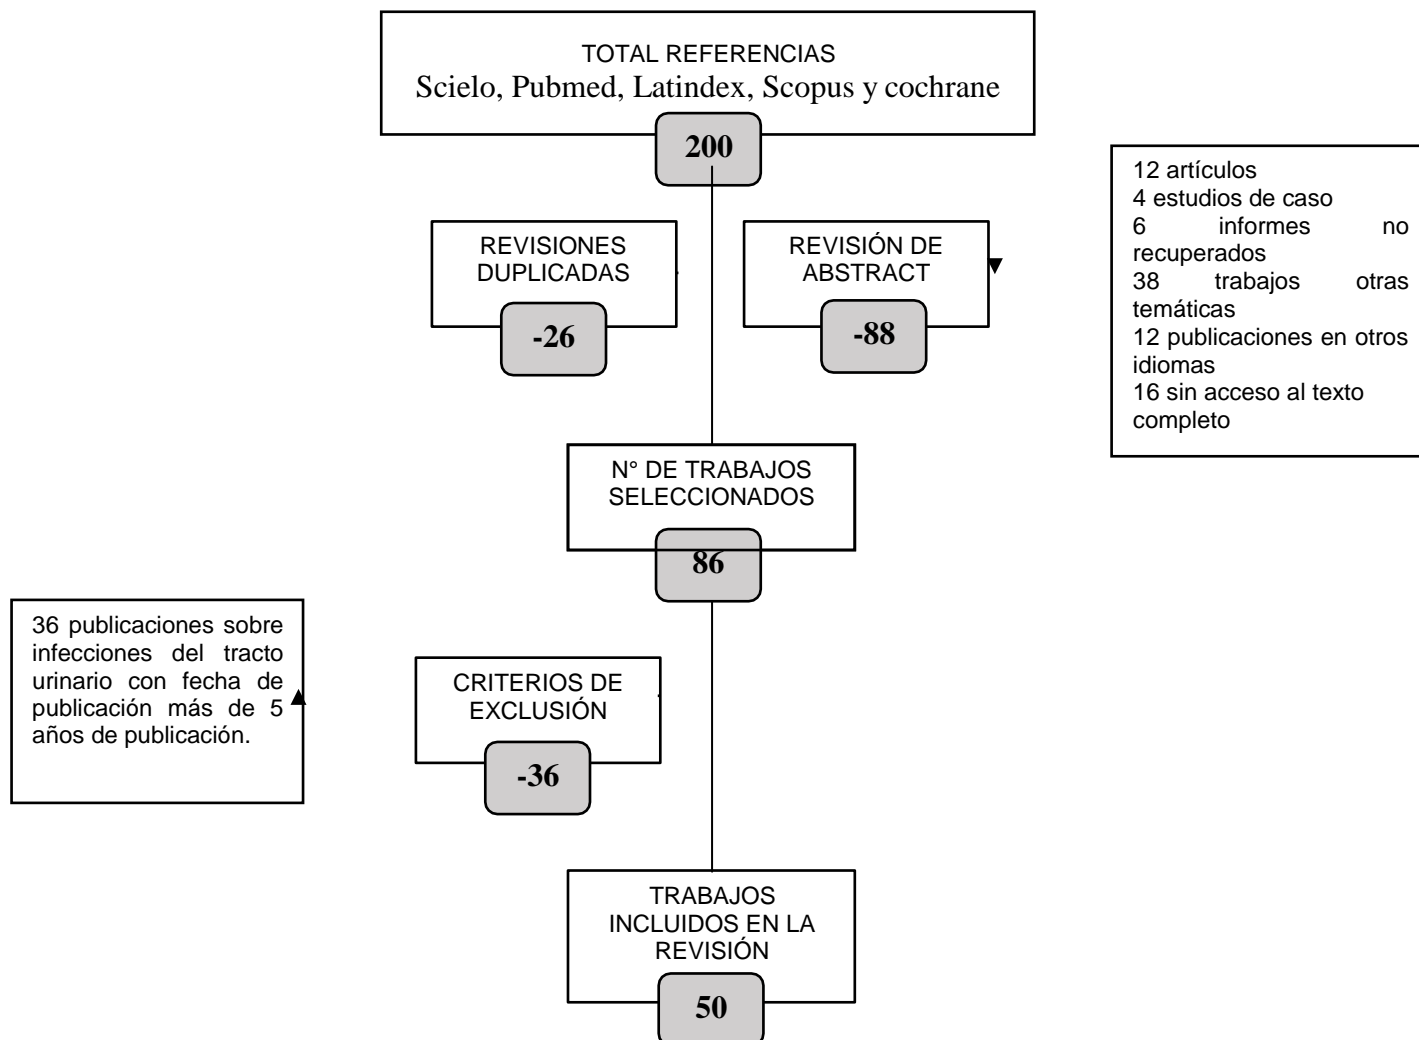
TOTAL REFERENCIAS
Scielo, Pubmed, Latindex, Scopus y cochrane

200

REVISIONES DUPLICADAS

-26

REVISIÓN DE ABSTRACT

-88

12 artículos
4 estudios de caso
6 informes no recuperados
38 trabajos otras temáticas
12 publicaciones en otros idiomas
16 sin acceso al texto completo

N° DE TRABAJOS SELECCIONADOS

86

36 publicaciones sobre infecciones del tracto urinario con fecha de publicación más de 5 años de publicación.

CRITERIOS DE EXCLUSIÓN

-36

TRABAJOS INCLUIDOS EN LA REVISIÓN

50